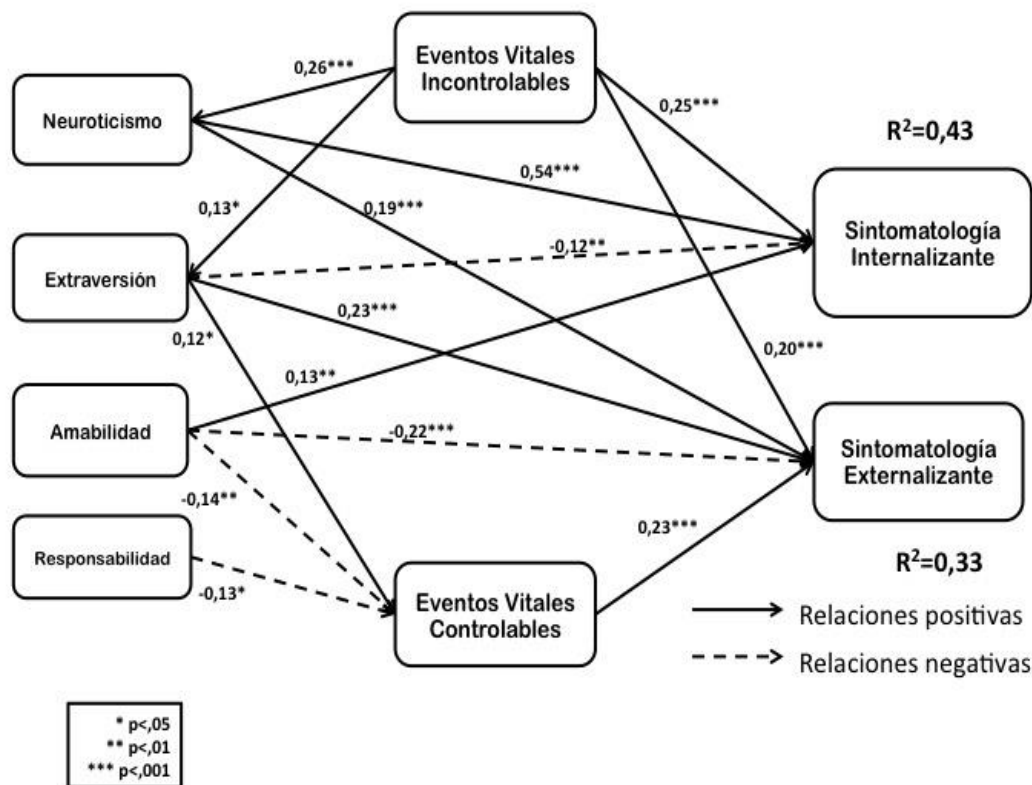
Eventos Vitales Incontrolables

0,26***

Neuroticismo

0,25***

$R^2$=0,43

0,54***

0,13*

0,19***

Sintomatología Internalizante

-0,12**

Extraversión

0,23***

0,12*

0,20***

0,13**

Amabilidad

-0,22***

Sintomatología Externalizante

-0,14**

0,23***

Responsabilidad

-0,13*

$R^2$=0,33

Eventos Vitales Controlables

Relaciones positivas

Relaciones negativas

* p<,05
** p<,01
*** p<,001